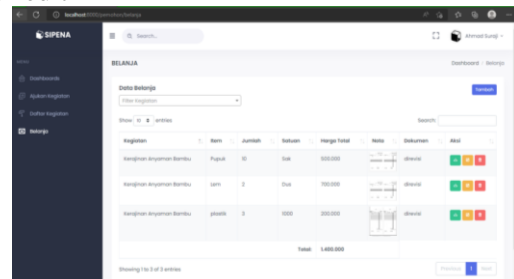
localhost/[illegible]/belanja

SIPENA

Search...

Ahmad Surajt

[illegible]

Dashboards

Ajukan Kegiatan

Daftar Kegiatan

Belanja

BELANJA

Dashboard / Belanja

Data Belanja

Tambah

Filter Kegiatan

Show 10 entries

Search:

| Kegiatan | Item | Jumlah | Satuan | Harga Total | Nota | Dokumen | Aksi |
|---|---|---|---|---|---|---|---|
| Kerajinan Anyaman Bambu | Pupuk | 10 | Sak | 500.000 | | direvisi | |
| Kerajinan Anyaman Bambu | Lem | 2 | Dus | 700.000 | | direvisi | |
| Kerajinan Anyaman Bambu | plastik | 3 | 1000 | 200.000 | | direvisi | |
| | | | Total: | 1.400.000 | | | |

Showing 1 to 3 of 3 entries

Previous 1 Next